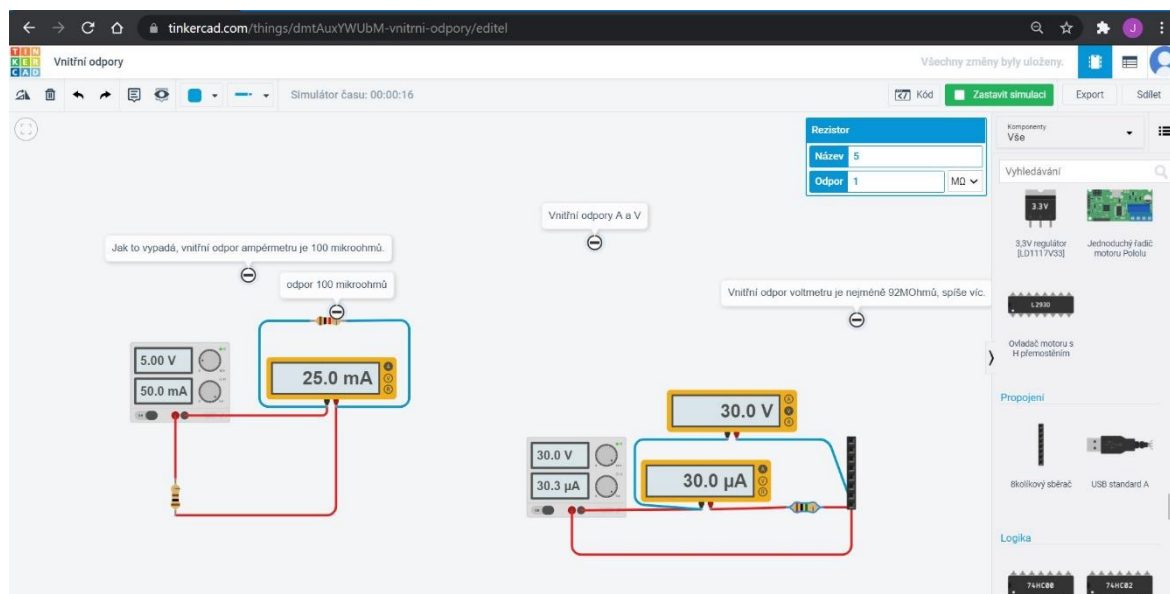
tinkercad.com/things/dmtAuxYWUbM-vnitrni-odpory/editel

TIN KER CAD

Vnitřní odpory

Všechny změny byly uloženy.

Simulátor času: 00:00:16

Kód

Zastavit simulaci

Export

Sdílet

Rezistor

Název 5

Odpor 1 MΩ

Komponenty
Vše

Vyhledávání

3.3V

3,3V regulátor [LD1117V33]

Jednoduchý řadič motoru Pololu

L293D

Ovladač motoru s H přemostěním

Propojení

8kolíkový sběrač

USB standard A

Logika

74HC00

74HC02

Vnitřní odpory A a V

Jak to vypadá, vnitřní odpor ampérmetru je 100 mikroohmů.

odpor 100 mikroohmů

Vnitřní odpor voltmetru je nejméně 92MOhmů, spíše víc.

5.00 V

50.0 mA

25.0 mA

30.0 V

30.0 V

30.3 µA

30.0 µA